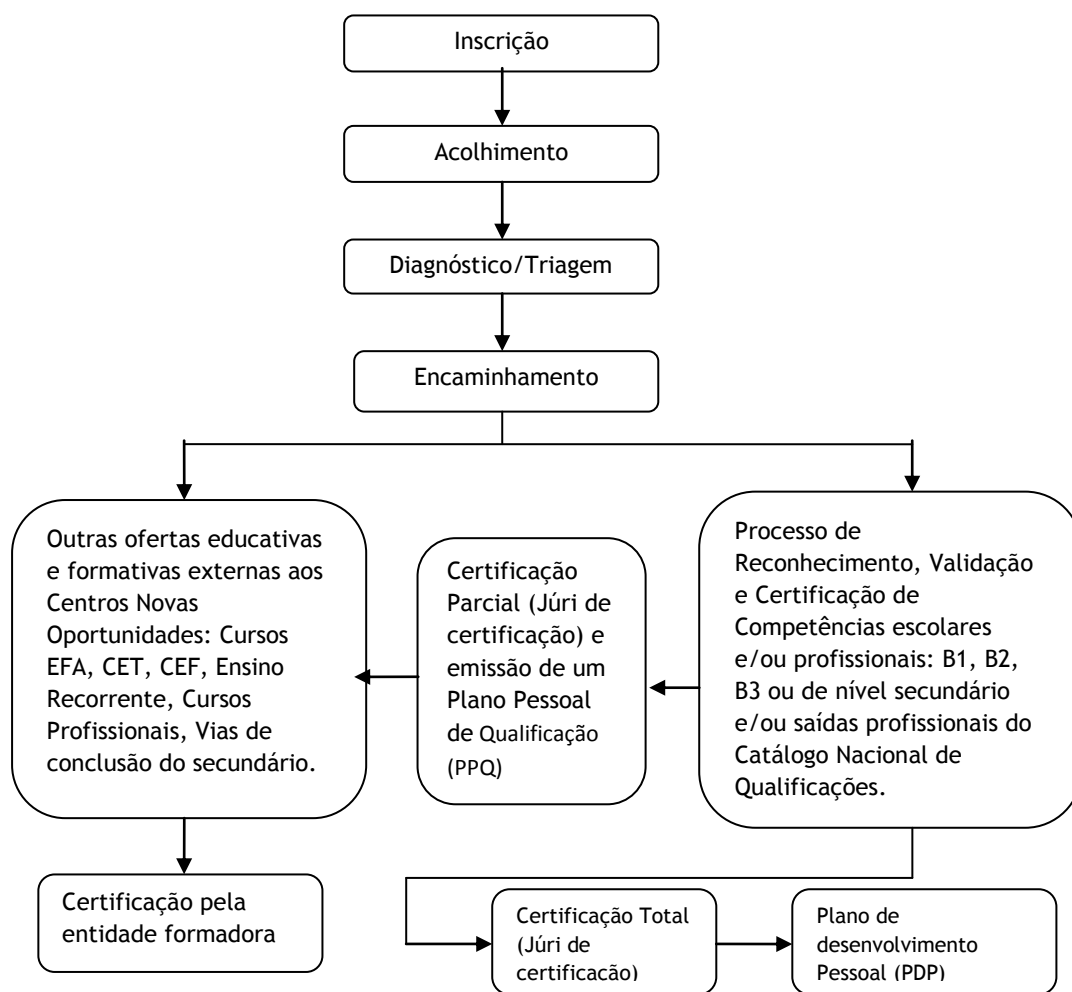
Inscrição

Acolhimento

Diagnóstico/Triagem

Encaminhamento

Outras ofertas educativas e formativas externas aos Centros Novas Oportunidades: Cursos EFA, CET, CEF, Ensino Recorrente, Cursos Profissionais, Vias de conclusão do secundário.

Certificação Parcial (Júri de certificação) e emissão de um Plano Pessoal de Qualificação (PPQ)

Processo de Reconhecimento, Validação e Certificação de Competências escolares e/ou profissionais: B1, B2, B3 ou de nível secundário e/ou saídas profissionais do Catálogo Nacional de Qualificações.

Certificação pela entidade formadora

Certificação Total (Júri de certificação)

Plano de desenvolvimento Pessoal (PDP)